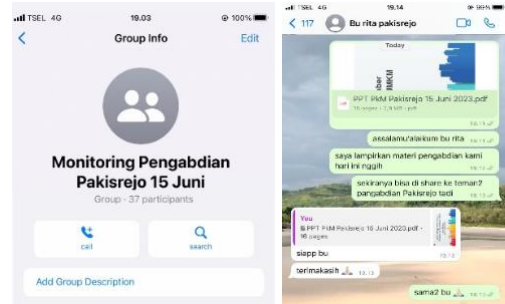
TSEL 4G
19.03
100%
Group Info
Edit
Monitoring Pengabdian Pakisrejo 15 Juni
Group · 37 participants
call
search
Add Group Description

TSEL 4G
19.14
98%
117
Bu rita pakisrejo
Today
PPT PkM Pakisrejo 15 Juni 2023.pdf
16 pages · 1,9 MB · pdf
19.11
assalamu'alaikum bu rita
19.11
saya lampirkan materi pengabdian kami hari ini nggih
19.11
sekiranya bisa di share ke teman2 pengabdian Pakisrejo tadi
19.12
You
PPT PkM Pakisrejo 15 Juni 2023.pdf · 16 pages
siapp bu
19.13
terimakasih 🙏 19.13
sama2 bu 🙏 19.13